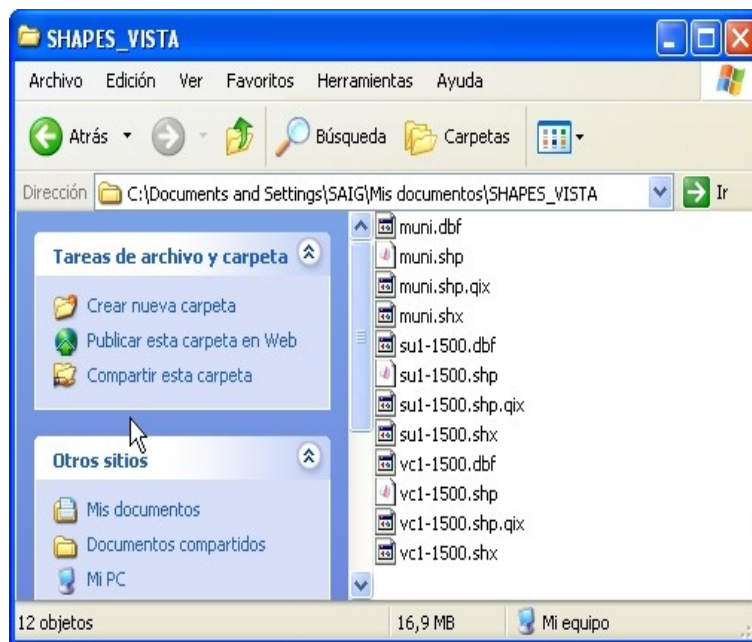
SHAPES_VISTA

Archivo Edición Ver Favoritos Herramientas Ayuda

Atrás Búsqueda Carpetas

Dirección C:\Documents and Settings\SAIG\Mis documentos\SHAPES_VISTA Ir

Tareas de archivo y carpeta

Crear nueva carpeta
Publicar esta carpeta en Web
Compartir esta carpeta

Otros sitios

Mis documentos
Documentos compartidos
Mi PC

muni.dbf
muni.shp
muni.shp.qix
muni.shx
su1-1500.dbf
su1-1500.shp
su1-1500.shp.qix
su1-1500.shx
vc1-1500.dbf
vc1-1500.shp
vc1-1500.shp.qix
vc1-1500.shx

12 objetos 16,9 MB Mi equipo